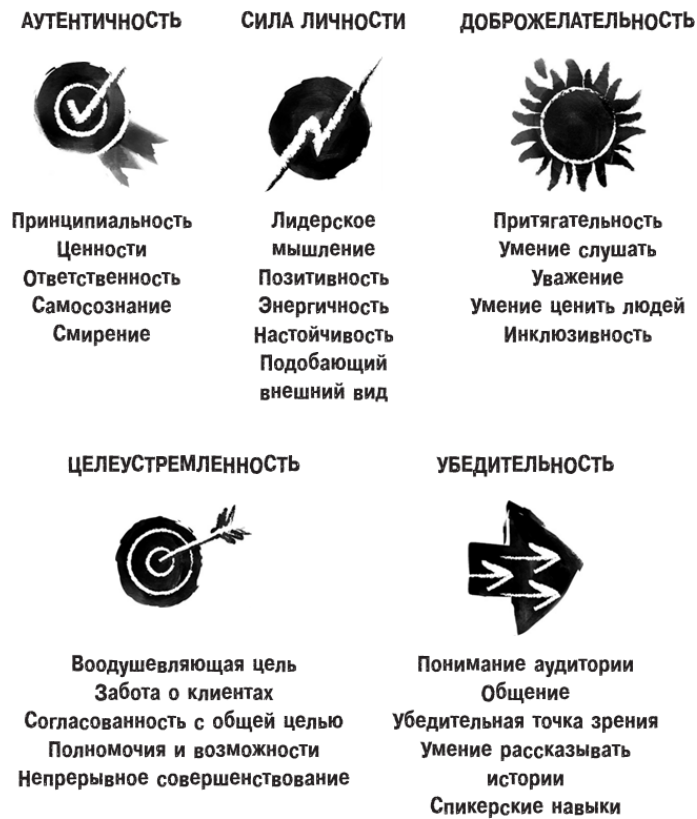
АУТЕНТИЧНОСТЬ

Принципиальность
Ценности
Ответственность
Самосознание
Смирение

СИЛА ЛИЧНОСТИ

Лидерское мышление
Позитивность
Энергичность
Настойчивость
Подобающий внешний вид

ДОБРОЖЕЛАТЕЛЬНОСТЬ

Притягательность
Умение слушать
Уважение
Умение ценить людей
Инклюзивность

ЦЕЛЕУСТРЕМЛЕННОСТЬ

Воодушевляющая цель
Забота о клиентах
Согласованность с общей целью
Полномочия и возможности
Непрерывное совершенствование

УБЕДИТЕЛЬНОСТЬ

Понимание аудитории
Общение
Убедительная точка зрения
Умение рассказывать истории
Спикерские навыки